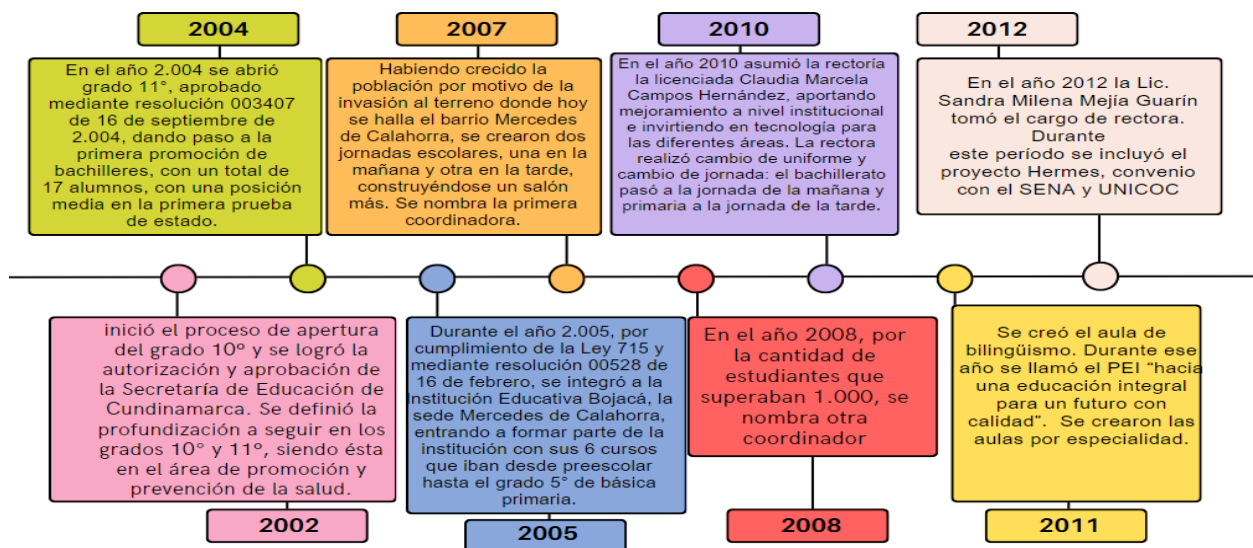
2004

En el año 2.004 se abrió grado 11°, aprobado mediante resolución 003407 de 16 de septiembre de 2.004, dando paso a la primera promoción de bachilleres, con un total de 17 alumnos, con una posición media en la primera prueba de estado.

2007

Habiendo crecido la población por motivo de la invasión al terreno donde hoy se halla el barrio Mercedes de Calahorra, se crearon dos jornadas escolares, una en la mañana y otra en la tarde, construyéndose un salón más. Se nombra la primera coordinadora.

2010

En el año 2010 asumió la rectoría la licenciada Claudia Marcela Campos Hernández, aportando mejoramiento a nivel institucional e invirtiendo en tecnología para las diferentes áreas. La rectora realizó cambio de uniforme y cambio de jornada: el bachillerato pasó a la jornada de la mañana y primaria a la jornada de la tarde.

2012

En el año 2012 la Lic. Sandra Milena Mejía Guarín tomó el cargo de rectora. Durante este período se incluyó el proyecto Hermes, convenio con el SENA y UNICOC

inició el proceso de apertura del grado 10º y se logró la autorización y aprobación de la Secretaría de Educación de Cundinamarca. Se definió la profundización a seguir en los grados 10° y 11°, siendo ésta en el área de promoción y prevención de la salud.

2002

Durante el año 2.005, por cumplimiento de la Ley 715 y mediante resolución 00528 de 16 de febrero, se integró a la Institución Educativa Bojacá, la sede Mercedes de Calahorra, entrando a formar parte de la institución con sus 6 cursos que iban desde preescolar hasta el grado 5° de básica primaria.

2005

En el año 2008, por la cantidad de estudiantes que superaban 1.000, se nombra otra coordinador

2008

Se creó el aula de bilingüismo. Durante ese año se llamó el PEI "hacia una educación integral para un futuro con calidad". Se crearon las aulas por especialidad.

2011